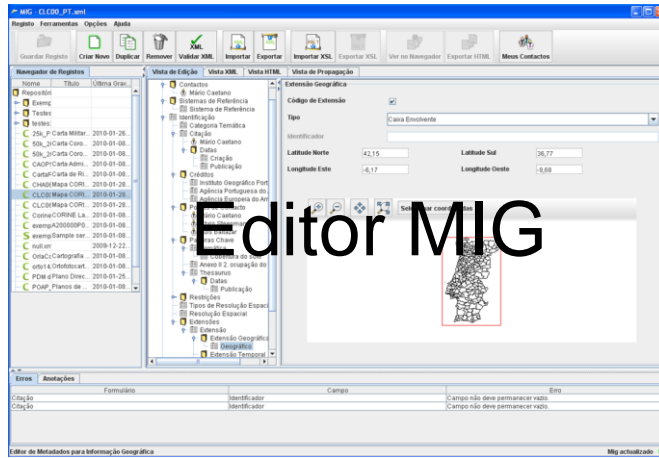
MIG CLC00_PT.xml

Registo Ferramentas Opções Ajuda

Guardar Registo Criar Novo Duplicar Remover Validar XML Importar Exportar Importar XSL Exportar XSL Ver no Navegador Exportar HTML Meus Contactos

Navegador de Registos

| Nome | Título | Última Grav. |
|---|---|---|
| Repositório | | |
| Exemp | | |
| Testes | | |
| testes: | | |
| 25k_P | Carta Militar... | 2010-01-26... |
| 50k_2 | Carta Coro... | 2010-01-08... |
| 50k_2 | Carta Coro... | 2010-01-08... |
| CAOP( | Carta Admi... | 2010-01-08... |
| CartaF | Carta de Ri... | 2010-01-08... |
| CHAB( | Mapa CORI... | 2010-01-08... |
| CLC0( | Mapa CORI... | 2010-01-26... |
| CLC0( | Mapa CORI... | 2010-01-28... |
| Corine | CORINE La... | 2010-01-08... |
| exemp | A200000P0... | 2010-01-08... |
| exemp | Sample ser... | 2010-01-08... |
| null.xm | | 2009-12-22... |
| OrtoCc | Cartografia ... | 2010-01-08... |
| orto14 | Ortofotocart... | 2010-01-08... |
| PDM-0 | Plano Direc... | 2010-01-08... |
| POAP_ | Planos de ... | 2010-01-08... |

Vista de Edição Vista XML Vista HTML Vista de Propagação

Contactos
Mário Caetano
Sistemas de Referência
Sistema de Referência
Identificação
Categoria Temática
Citação
Mário Caetano
Datas
Criação
Publicação
Créditos
Instituto Geográfico Port
Agência Portuguesa do
Agência Europeia do Am
Ponto de Contacto
Mário Caetano
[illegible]
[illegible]
Palavras Chave
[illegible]
Cobertura do Solo
Anexo II 2. ocupação do
Thesaurus
Datas
Publicação
Restrições
Tipos de Resolução Espaci
Resolução Espacial
Extensões
Extensão
Extensão Geográfica
Geográfico
Extensão Temporal

Extensão Geográfica
Código de Extensão
Tipo Caixa Envolvente
Identificador
Latitude Norte 42,15
Latitude Sul 36,77
Longitude Este -6,17
Longitude Oeste -9,68
Seleccionar coordenadas

Editor MIG

Erros Anotações

| Formulário | Campo | Erro |
|---|---|---|
| Citação | Identificador | Campo não deve permanecer vazio. |
| Citação | Identificador | Campo não deve permanecer vazio. |

Editor de Metadados para Informação Geográfica
Mig actualizado